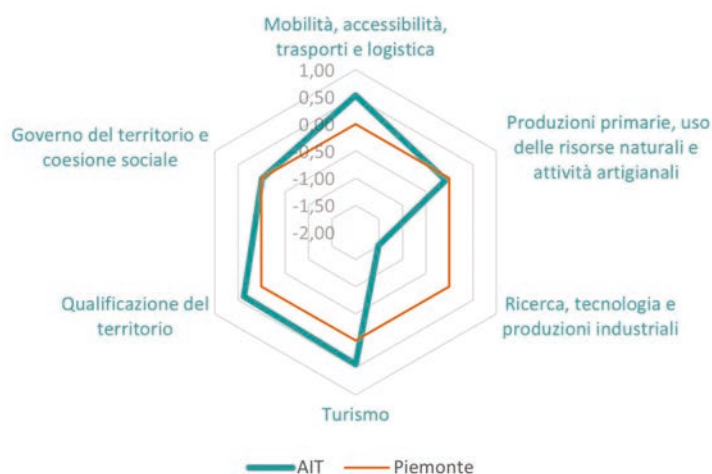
Mobilità, accessibilità, trasporti e logistica

1,00
0,50
0,00
-0,50
-1,00
-1,50
-2,00

Produzioni primarie, uso delle risorse naturali e attività artigianali

Ricerca, tecnologia e produzioni industriali

Turismo

Qualificazione del territorio

Governo del territorio e coesione sociale

AIT
Piemonte